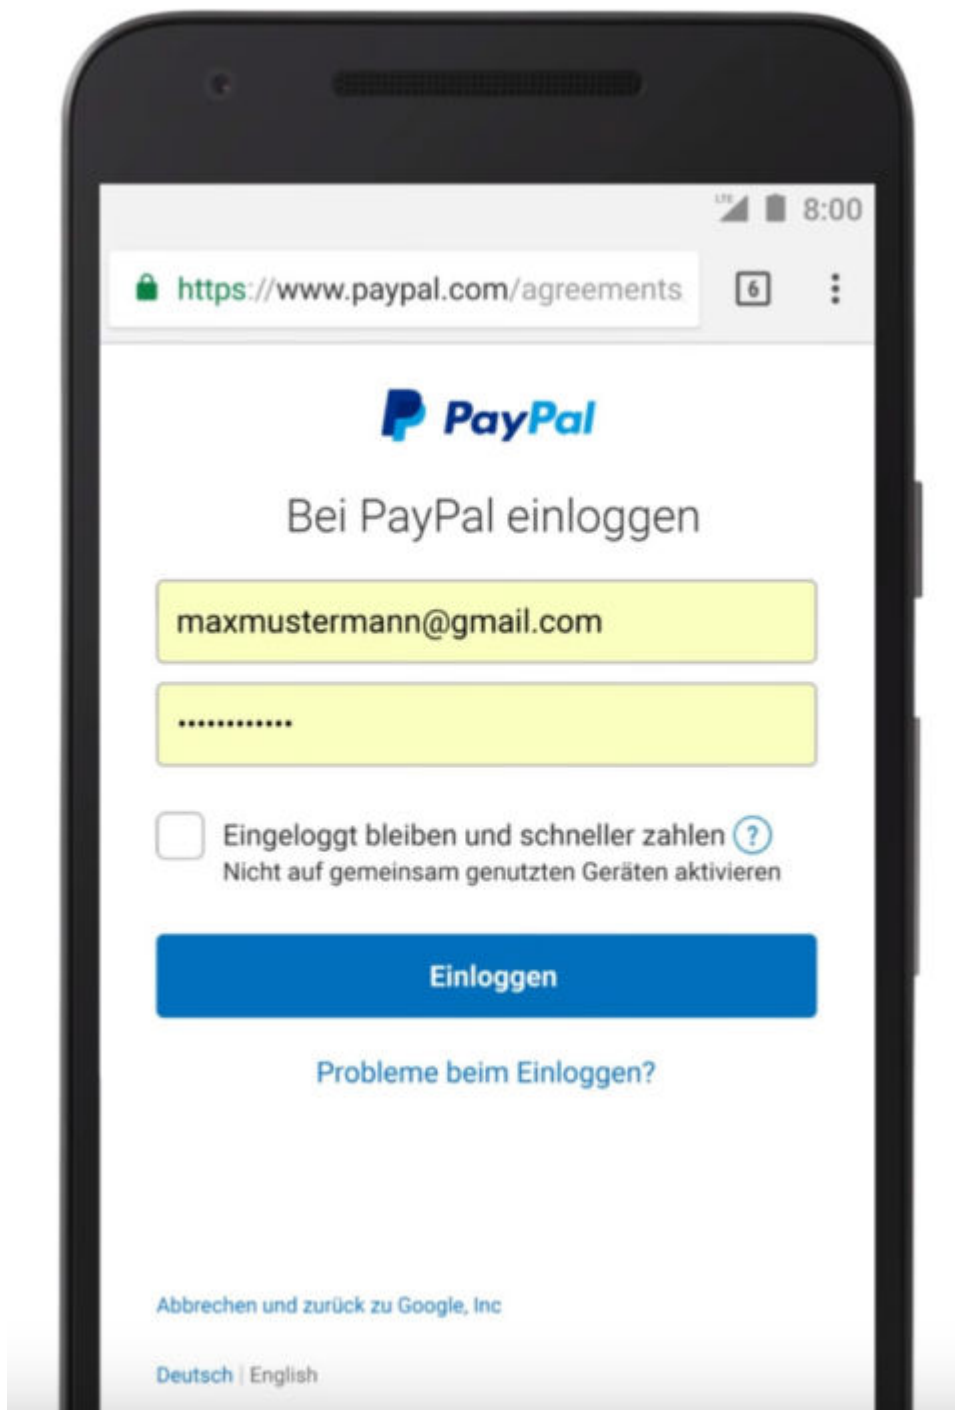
LTE 8:00

https://www.paypal.com/agreements 6

PayPal

Bei PayPal einloggen

maxmustermann@gmail.com

•••••••••••••

Eingeloggt bleiben und schneller zahlen ?
Nicht auf gemeinsam genutzten Geräten aktivieren

Einloggen

Probleme beim Einloggen?

Abbrechen und zurück zu Google, Inc

Deutsch | English